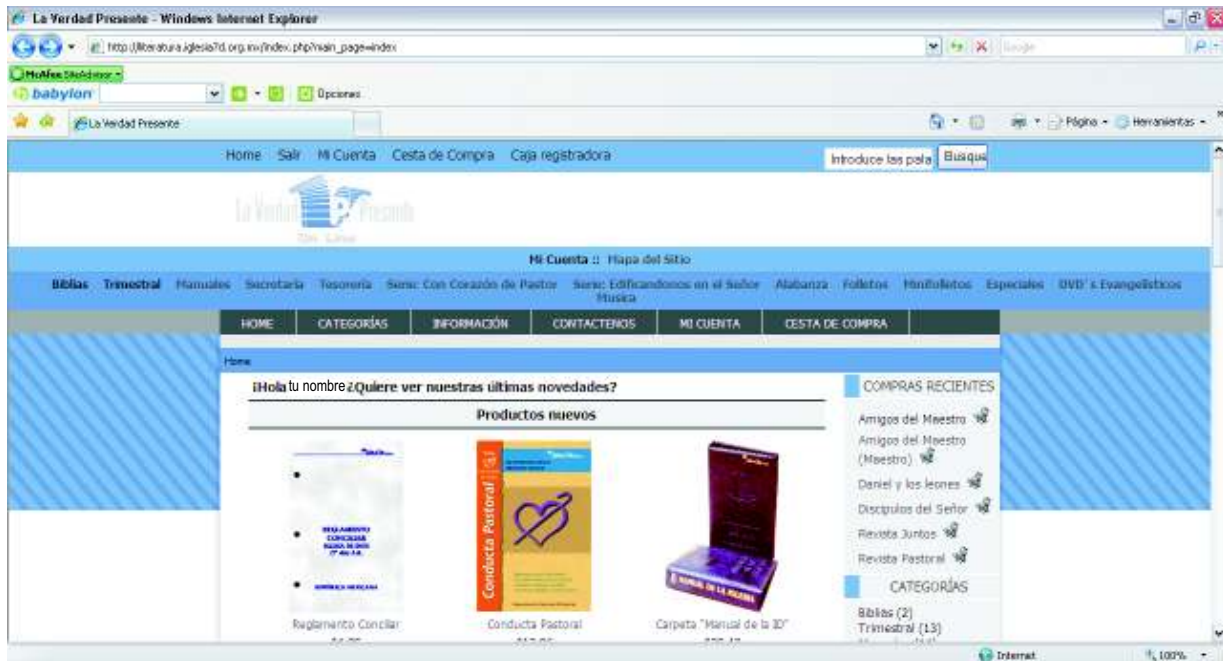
La Verdad Presente - Windows Internet Explorer

http://literatura.iglesia7d.org.mx/index.php?main_page=index

McAfee SiteAdvisor
babylon
Opciones

La Verdad Presente

Página
Herramientas

Home Salir Mi Cuenta Cesta de Compra Caja registradora

Introduce las pala Busqua

La Verdad Presente
On Line

Mi Cuenta :: Mapa del Sitio

Biblias Trimestral Manuales Secretaria Tesoreria Serie: Con Corazón de Pastor Serie: Edificandonos en el Señor Musica Alabanza Folletos Minifolletos Especiales DVD's Evangelisticos

HOME CATEGORÍAS INFORMACIÓN CONTACTENOS MI CUENTA CESTA DE COMPRA

Home

¡Hola tu nombre ¿Quiere ver nuestras últimas novedades?

Productos nuevos

REGLAMENTO CONCILIAR

Conducta Pastoral

MANUAL DE LA IGLESIA

Reglamento Conciliar
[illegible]

Conducta Pastoral
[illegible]

Carpeta "Manual de la ID"
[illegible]

COMPRAS RECIENTES

Amigos del Maestro
Amigos del Maestro (Maestro)
Daniel y los leones
Discipulos del Señor
Revista Juntos
Revista Pastoral

CATEGORÍAS

Biblias (2)
Trimestral (13)

Internet
100%